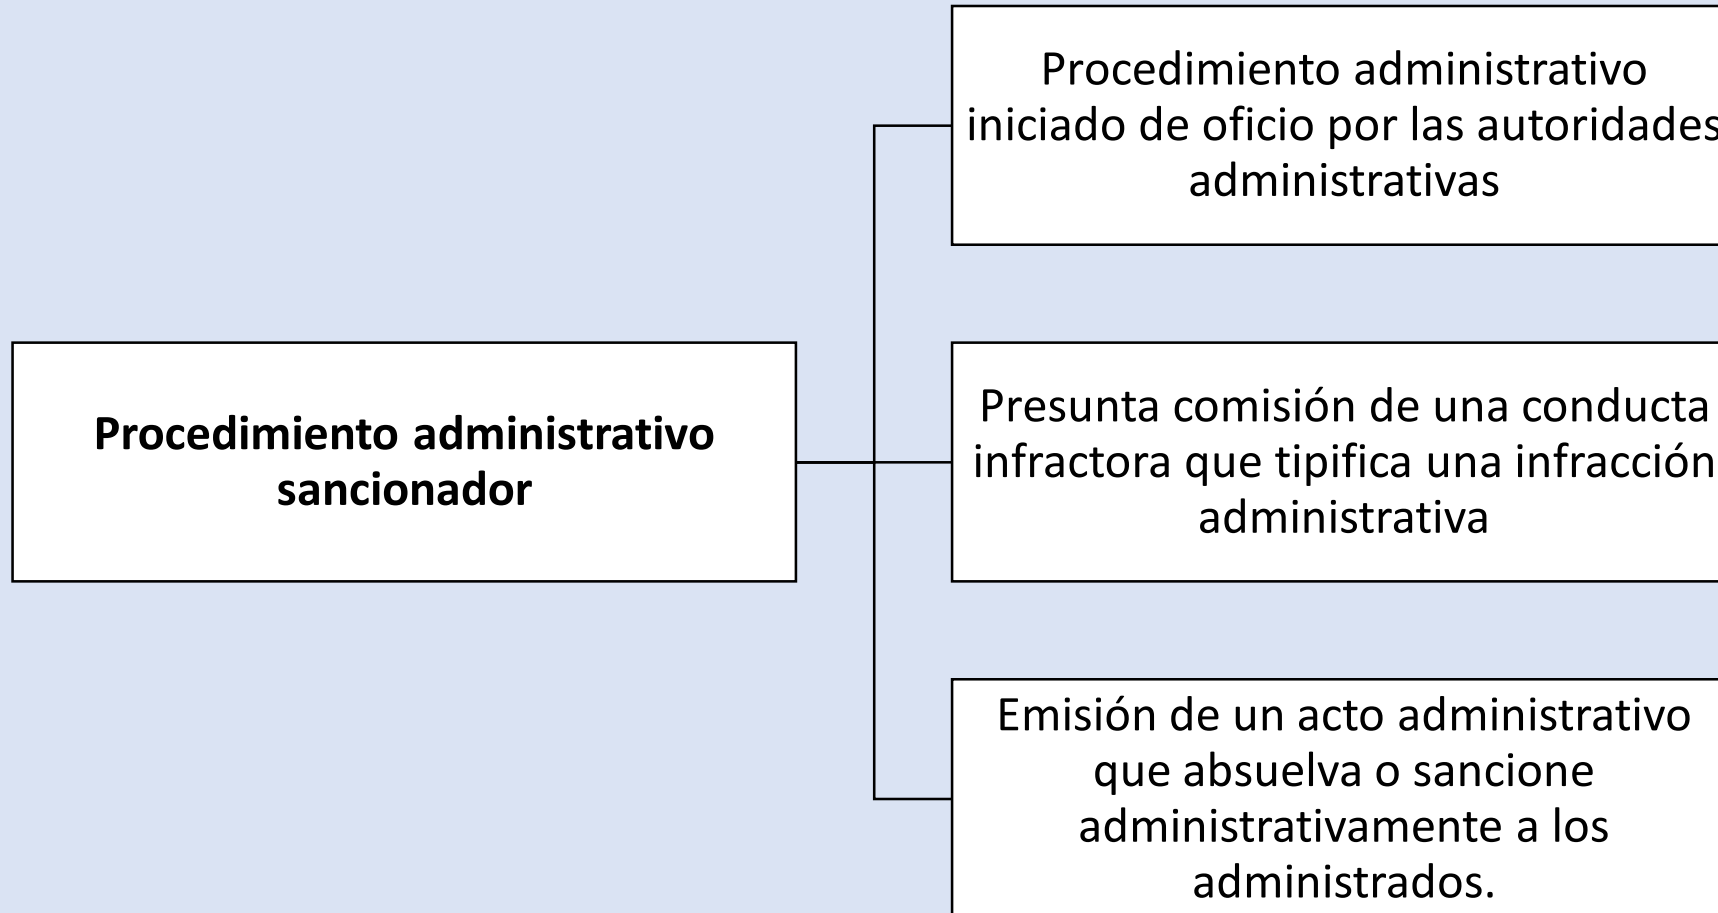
Procedimiento administrativo sancionador

Procedimiento administrativo iniciado de oficio por las autoridades administrativas

Presunta comisión de una conducta infractora que tipifica una infracción administrativa

Emisión de un acto administrativo que absuelva o sancione administrativamente a los administrados.